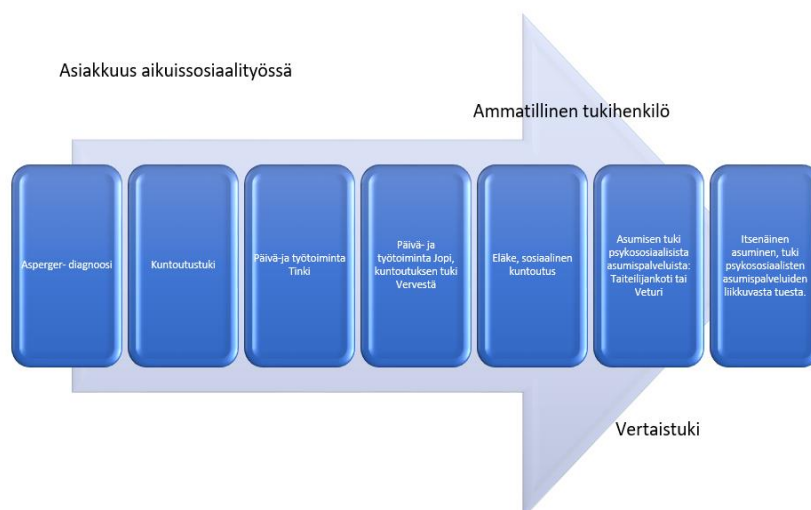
Asiakkuus aikuissosiaalityössä

Ammatillinen tukihenkilö

Asperger- diagnoosi

Kuntoutustuki

Päivä-ja työtoiminta Tinki

Päivä- ja työtoiminta Jopi, kuntoutuksen tuki Vervestä

Eläke, sosiaalinen kuntoutus

Asumisen tuki psykososiaalisista asumispalveluista: Taiteilijankoti tai Veturi

Itsenäinen asuminen, tuki psykososiaalisten asumispalveluiden liikkuvasta tuesta.

Vertaistuki